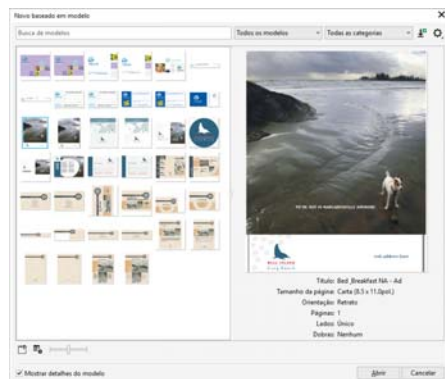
Novo baseado em modelo

Busca de modelos

Todos os modelos

Todas as categorias

Título: Bed_Breakfast NA - Ad
Tamanho da página: Carta (8.5 x 11.0pol.)
Orientação: Retrato
Páginas: 1
Lados: Único
Dobras: Nenhum

Mostrar detalhes do modelo

Abrir

Cancelar